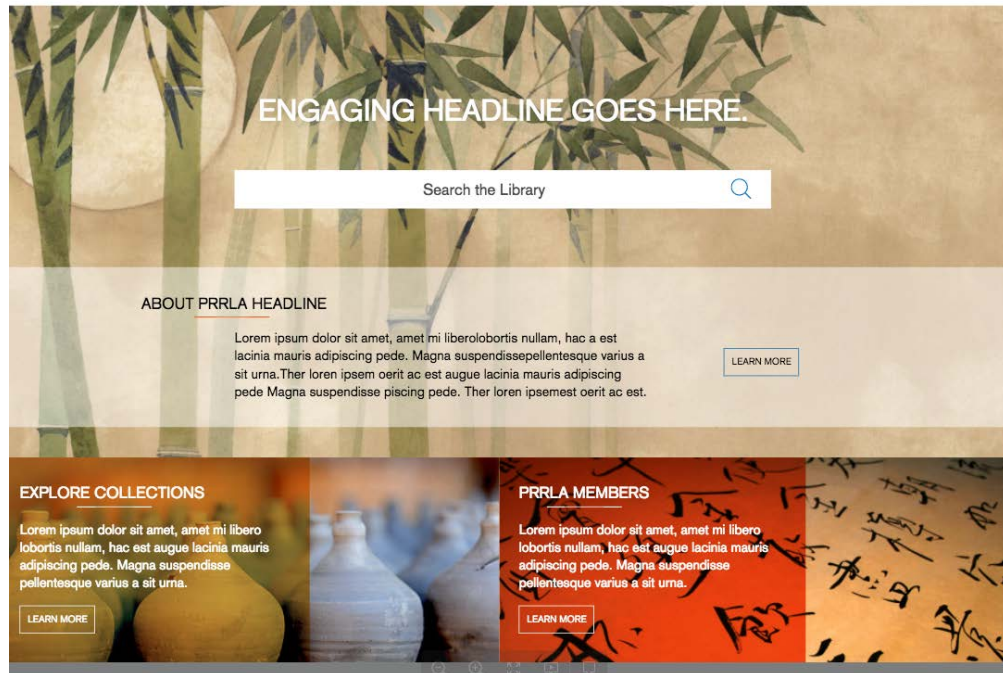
ENGAGING HEADLINE GOES HERE.

Search the Library

ABOUT PRRLA HEADLINE

Lorem ipsum dolor sit amet, amet mi liberolobortis nullam, hac a est lacinia mauris adipiscing pede. Magna suspendissepellentesque varius a sit urna.Ther loren ipsem oerit ac est augue lacinia mauris adipiscing pede Magna suspendisse piscing pede. Ther loren ipsemest oerit ac est.

LEARN MORE

EXPLORE COLLECTIONS

Lorem ipsum dolor sit amet, amet mi libero lobortis nullam, hac est augue lacinia mauris adipiscing pede. Magna suspendisse pellentesque varius a sit urna.

LEARN MORE

PRRLA MEMBERS

Lorem ipsum dolor sit amet, amet mi libero lobortis nullam, hac est augue lacinia mauris adipiscing pede. Magna suspendisse pellentesque varius a sit urna.

LEARN MORE